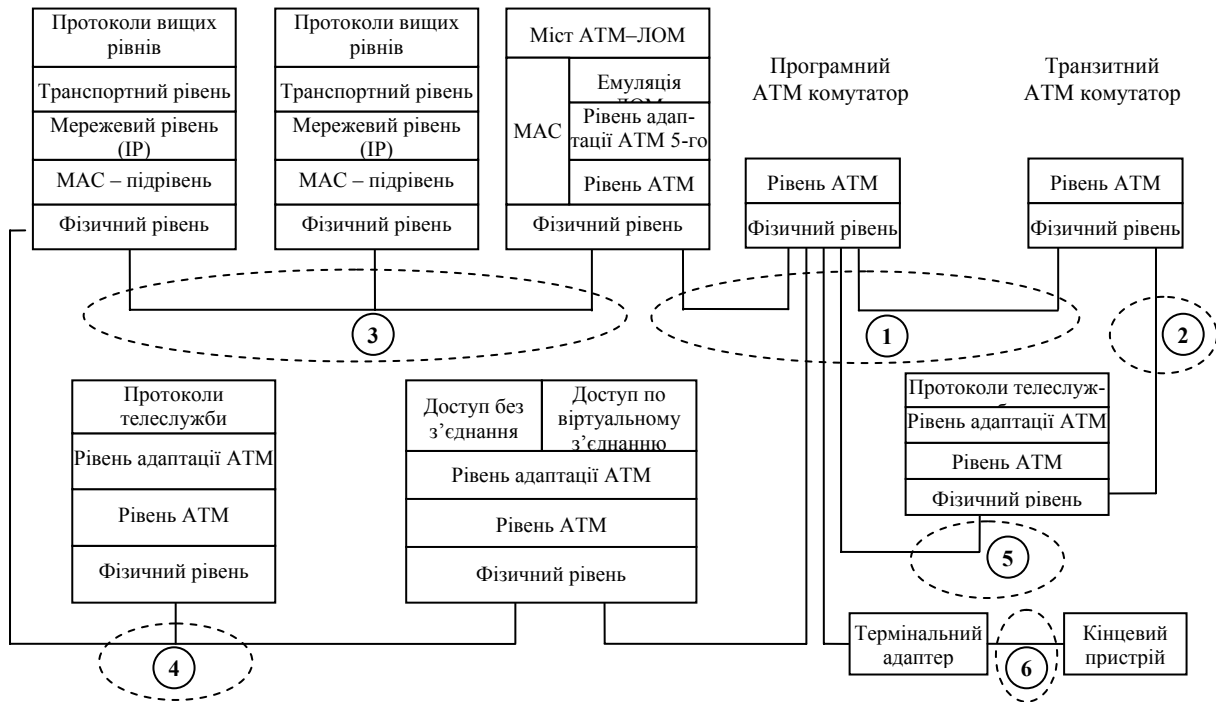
Протоколи вищих рівнів
Транспортний рівень
Мережевий рівень (IP)
MAC – підрівень
Фізичний рівень

Протоколи вищих рівнів
Транспортний рівень
Мережевий рівень (IP)
MAC – підрівень
Фізичний рівень

Міст АТМ–ЛОМ
MAC
Емуляція ЛОМ
Рівень адаптації АТМ 5-го
Рівень АТМ
Фізичний рівень

Програмний АТМ комутатор
Рівень АТМ
Фізичний рівень

Транзитний АТМ комутатор
Рівень АТМ
Фізичний рівень

3

1

2

Протоколи телеслужби
Рівень адаптації АТМ
Рівень АТМ
Фізичний рівень

Доступ без з'єднання
Доступ по віртуальному з'єднанню
Рівень адаптації АТМ
Рівень АТМ
Фізичний рівень

Протоколи телеслуж-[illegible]
Рівень адаптації АТМ
Рівень АТМ
Фізичний рівень

5

4

Термінальний адаптер
6
Кінцевий пристрій